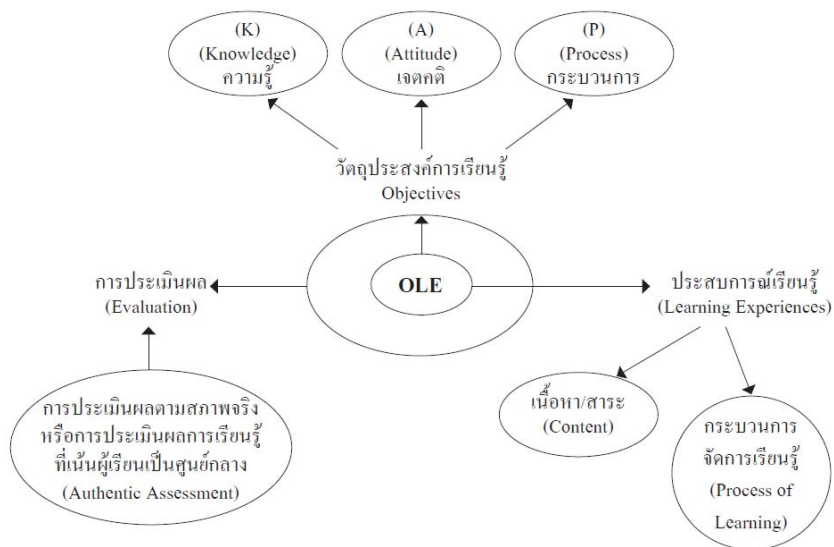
(K)
(Knowledge)
ความรู้

(A)
(Attitude)
เจตคติ

(P)
(Process)
กระบวนการ

วัตถุประสงค์การเรียนรู้
Objectives

OLE

การประเมินผล
(Evaluation)

ประสบการณ์เรียนรู้
(Learning Experiences)

การประเมินผลตามสภาพจริง
หรือการประเมินผลการเรียนรู้
ที่เน้นผู้เรียนเป็นศูนย์กลาง
(Authentic Assessment)

เนื้อหา/สาระ
(Content)

กระบวนการ
จัดการเรียนรู้
(Process of
Learning)